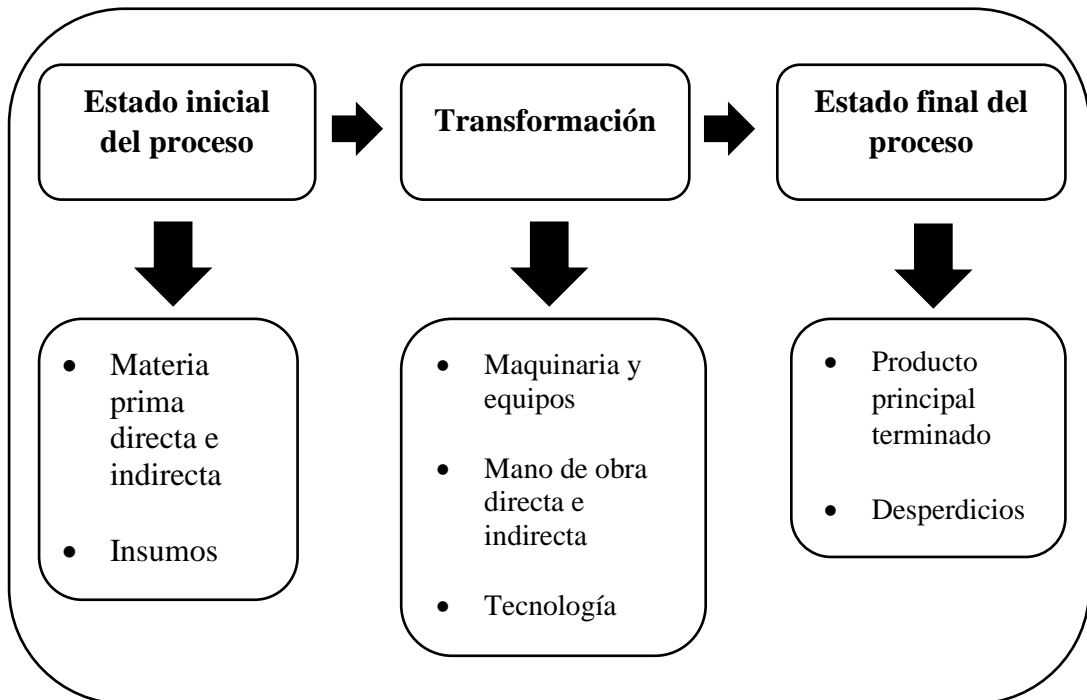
Estado inicial del proceso

Transformación

Estado final del proceso

- Materia prima directa e indirecta
- Insumos

- Maquinaria y equipos
- Mano de obra directa e indirecta
- Tecnología

- Producto principal terminado
- Desperdicios